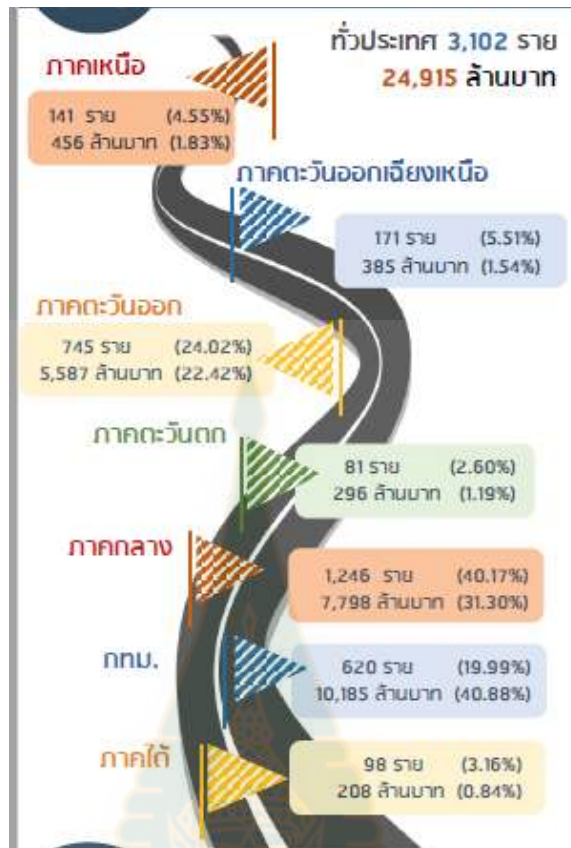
ทั่วประเทศ 3,102 ราย
24,915 ล้านบาท

ภาคเหนือ
141 ราย (4.55%)
456 ล้านบาท (1.83%)

ภาคตะวันออกเฉียงเหนือ
171 ราย (5.51%)
385 ล้านบาท (1.54%)

ภาคตะวันออก
745 ราย (24.02%)
5,587 ล้านบาท (22.42%)

ภาคตะวันตก
81 ราย (2.60%)
296 ล้านบาท (1.19%)

ภาคกลาง
1,246 ราย (40.17%)
7,798 ล้านบาท (31.30%)

กทม.
620 ราย (19.99%)
10,185 ล้านบาท (40.88%)

ภาคใต้
98 ราย (3.16%)
208 ล้านบาท (0.84%)